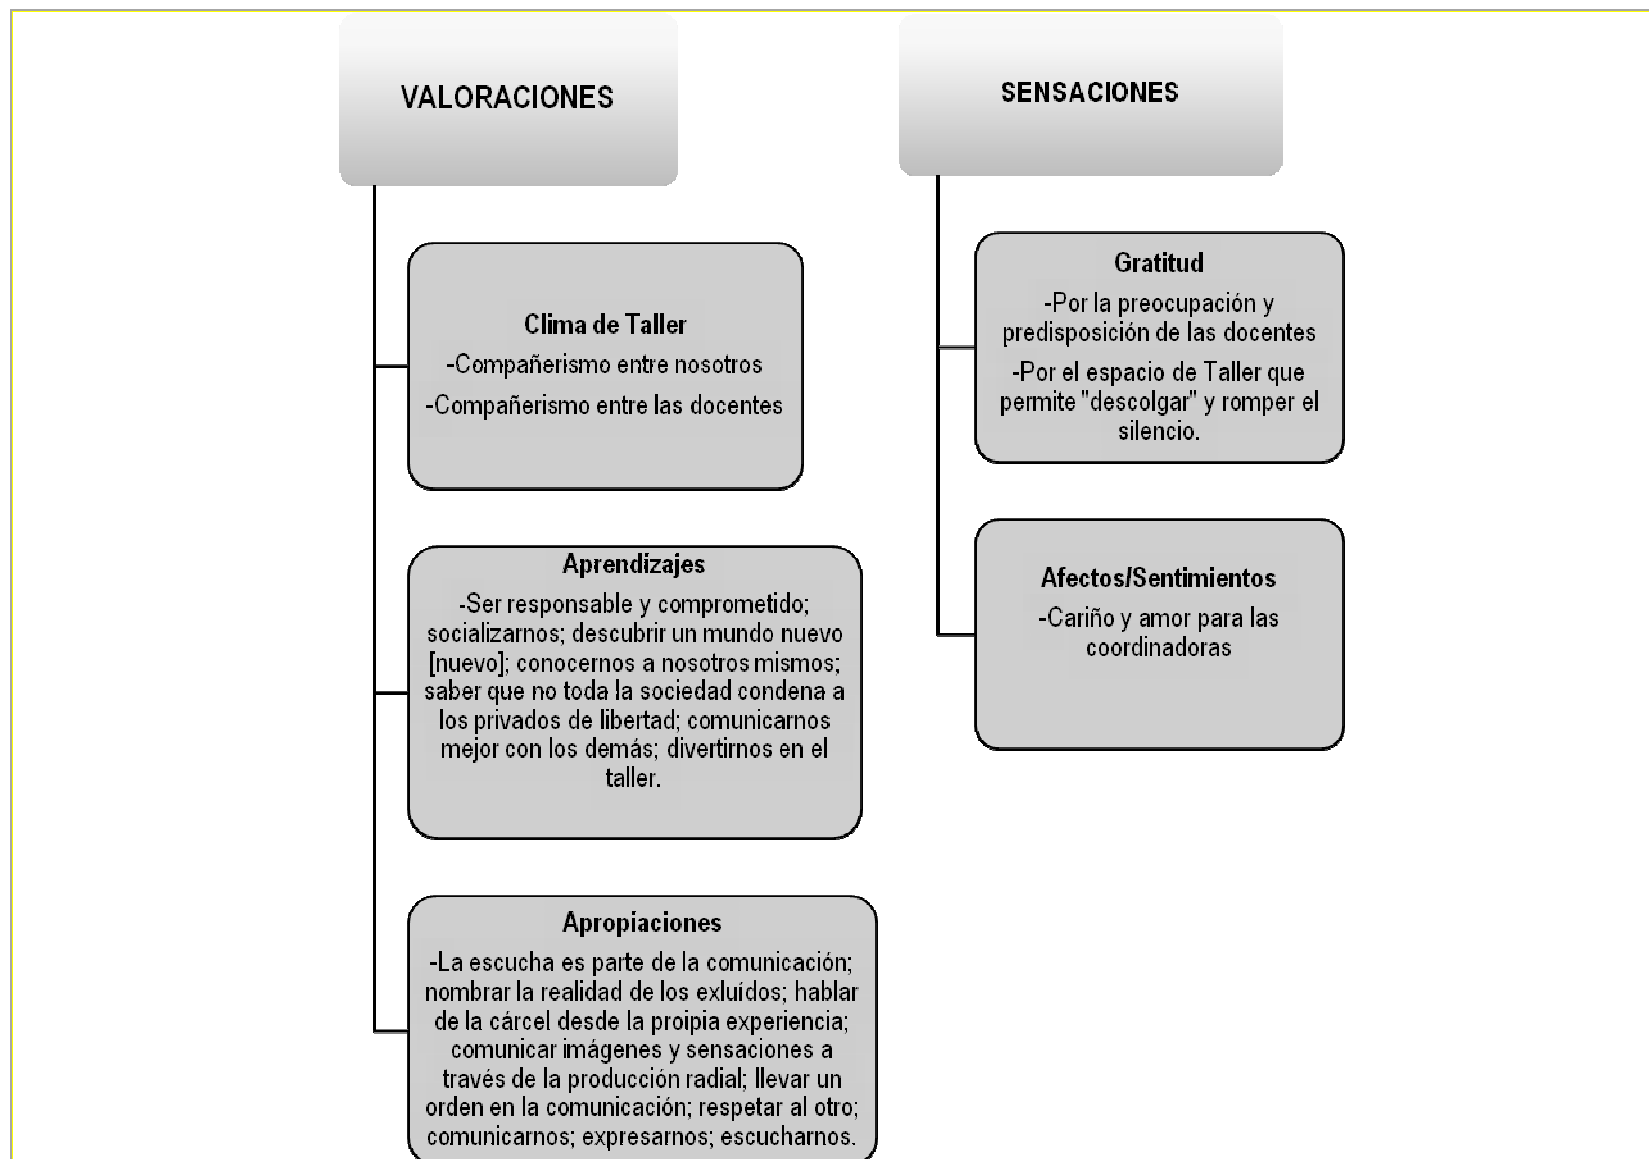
VALORACIONES

Clima de Taller
-Compañerismo entre nosotros
-Compañerismo entre las docentes

Aprendizajes
-Ser responsable y comprometido; socializarnos; descubrir un mundo nuevo [nuevo]; conocernos a nosotros mismos; saber que no toda la sociedad condena a los privados de libertad; comunicarnos mejor con los demás; divertirnos en el taller.

Apropiaciones
-La escucha es parte de la comunicación; nombrar la realidad de los exluídos; hablar de la cárcel desde la proipia experiencia; comunicar imágenes y sensaciones a través de la producción radial; llevar un orden en la comunicación; respetar al otro; comunicarnos; expresarnos; escucharnos.

SENSACIONES

Gratitud
-Por la preocupación y predisposición de las docentes
-Por el espacio de Taller que permite "descolgar" y romper el silencio.

Afectos/Sentimientos
-Cariño y amor para las coordinadoras